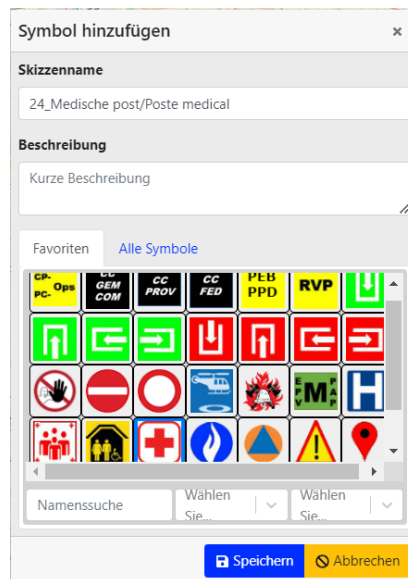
Symbol hinzufügen
×
Skizzenname
24_Medische post/Poste medical
Beschreibung
Kurze Beschreibung
Favoriten
Alle Symbole
CP-PC- Ops
CC GEM COM
CC PROV
CC FED
PEB PPD
RVP
EPV M PAP
Namenssuche
Wählen Sie...
Wählen Sie...
Speichern
Abbrechen